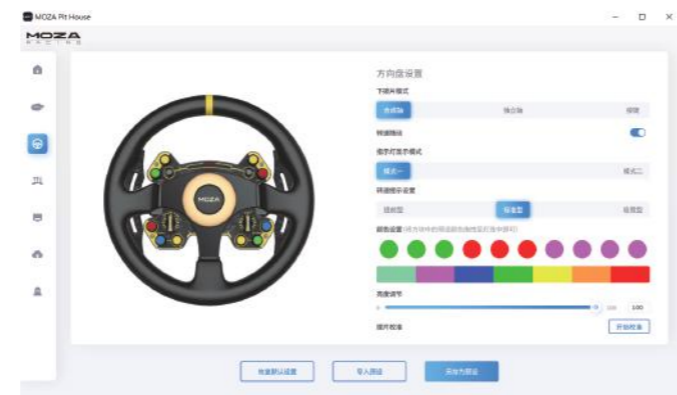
MOZA Pit House

MOZA RACING

MOZA

方向盘设置

下拨片模式

合成轴

独立轴

按键

转速指示

指示灯显示模式

模式一

模式二

转速提示设置

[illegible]

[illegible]

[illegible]

颜色设置 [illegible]

亮度调节

100

100

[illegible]

开始校准

恢复默认设置

导入原始

另存为原始